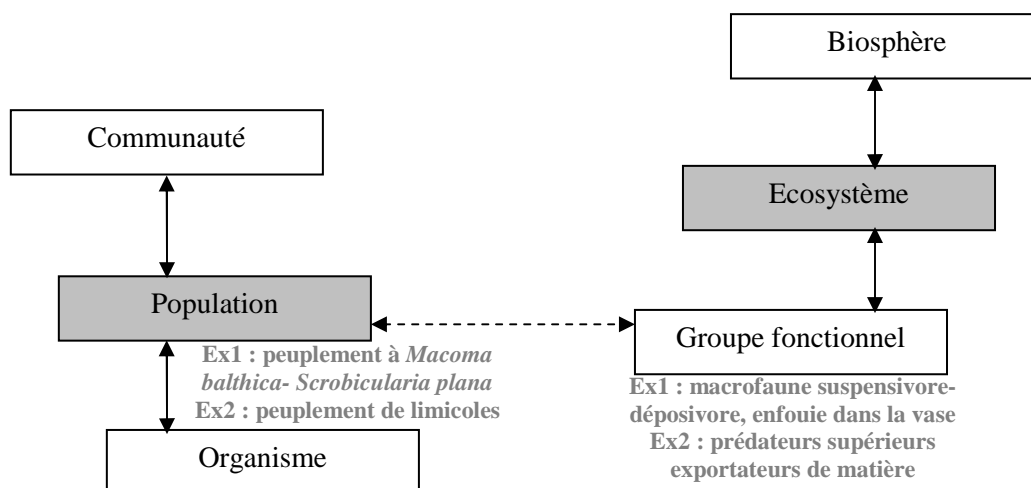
Biosphère

Communauté

Ecosystème

Population

Groupe fonctionnel

Ex1 : peuplement à *Macoma balthica- Scrobicularia plana*
Ex2 : peuplement de limicoles

Organisme

Ex1 : macrofaune suspensivore-déposivore, enfouie dans la vase
Ex2 : prédateurs supérieurs exportateurs de matière